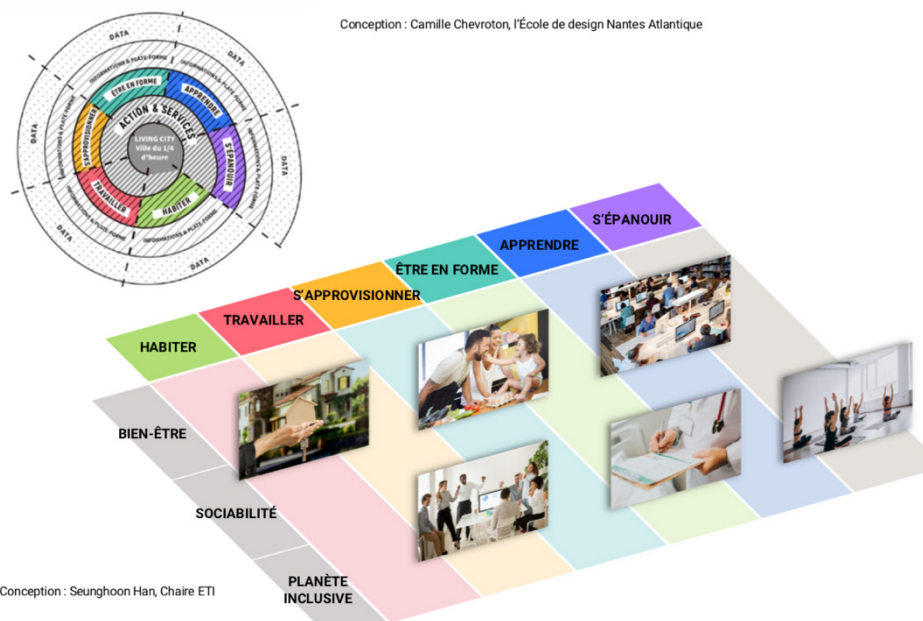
Conception : Camille Chevroton, l'École de design Nantes Atlantique

DATA
DATA
DATA
DATA
DATA
INFORMATIONS & PLATE-FORME
INFORMATIONS & PLATE-FORME
INFORMATIONS & PLATE-FORME
INFORMATIONS & PLATE-FORME
INFORMATIONS & PLATE-FORME
ÊTRE EN FORME
APPRENDRE
S'ÉPANOUIR
HABITER
TRAVAILLER
S'APPROVISIONNER
ACTION & SERVICES
LIVING CITY
Ville du 1/4 d'heure

S'ÉPANOUIR
APPRENDRE
ÊTRE EN FORME
S'APPROVISIONNER
TRAVAILLER
HABITER

BIEN-ÊTRE
SOCIABILITÉ
PLANÈTE INCLUSIVE

Conception : Seunghoon Han, Chaire ETI